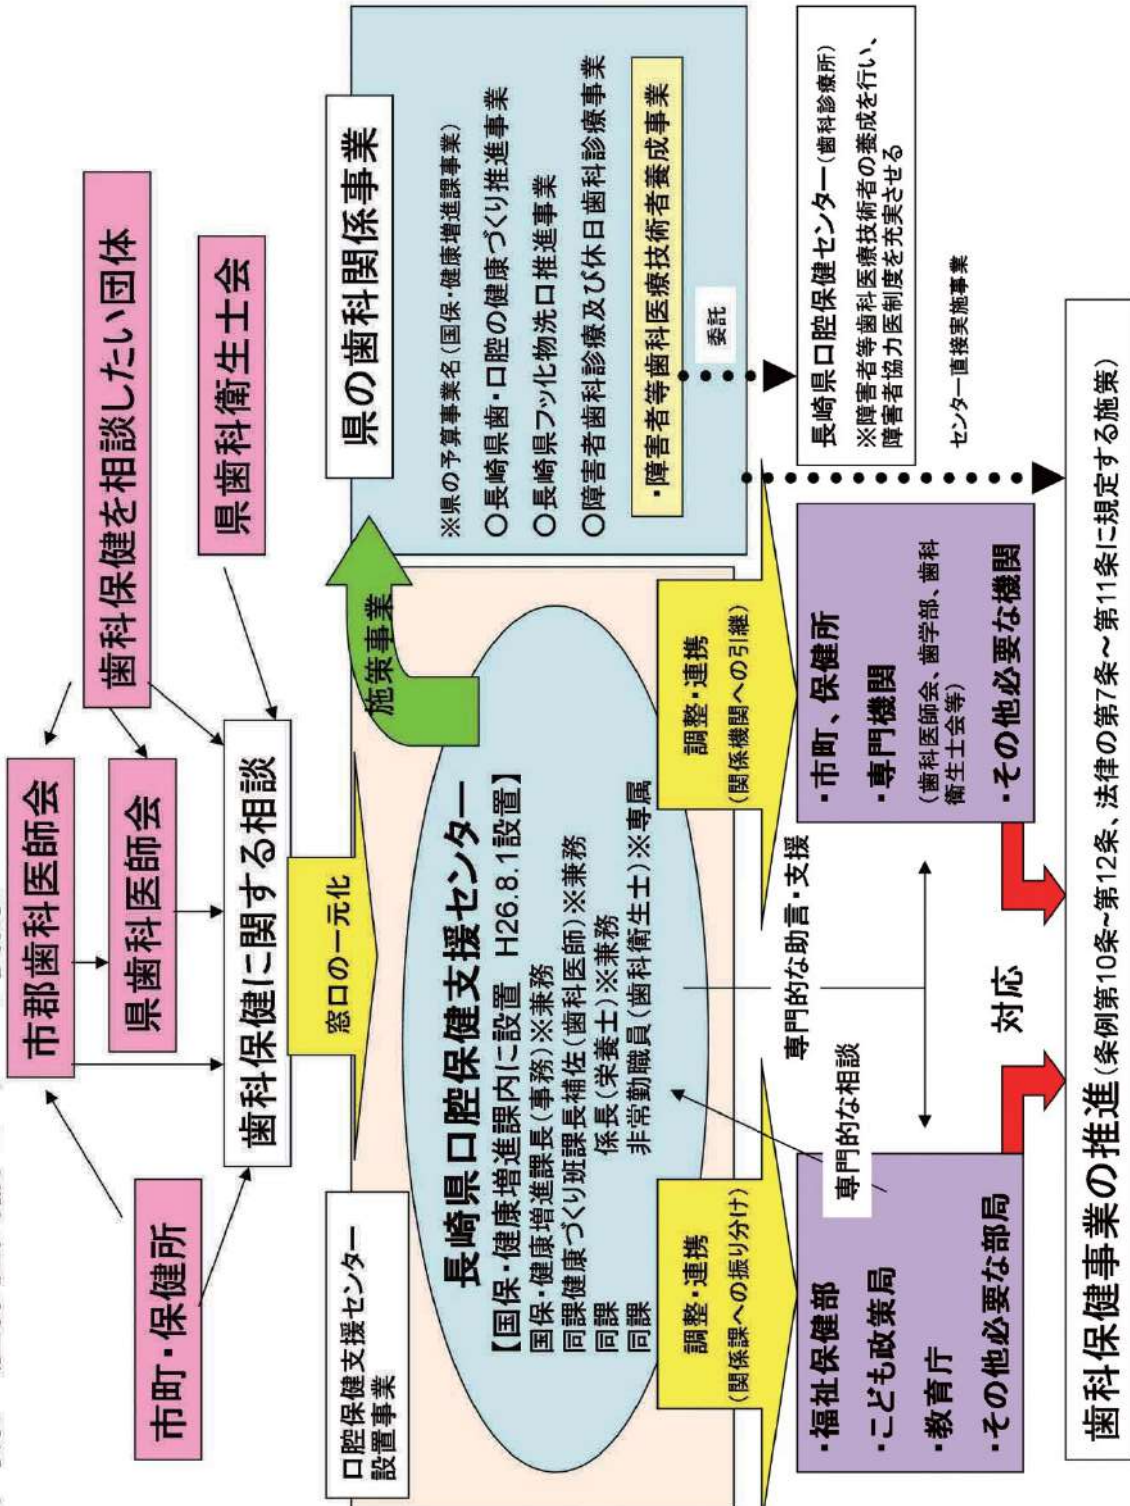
市町・保健所

市郡歯科医師会

県歯科医師会

歯科保健を相談したい団体

県歯科衛生士会

歯科保健に関する相談

窓口の一元化

口腔保健支援センター設置事業

長崎県口腔保健支援センター

【国保・健康増進課内に設置　H26.8.1設置】
国保・健康増進課長（事務）※兼務
同課健康づくり班課長補佐（歯科医師）※兼務
同課　係長（栄養士）※兼務
同課　非常勤職員（歯科衛生士）※専属

施策事業

県の歯科関係事業

※県の予算事業名（国保・健康増進課事業）
○長崎県歯・口腔の健康づくり推進事業
○長崎県フッ化物洗口推進事業
○障害者歯科診療及び休日歯科診療事業
・障害者等歯科医療技術者養成事業

委託

長崎県口腔保健センター（歯科診療所）
※障害者等歯科医療技術者の養成を行い、障害者協力医制度を充実させる

センター直接実施事業

調整・連携
（関係課への振り分け）

調整・連携
（関係機関への引継）

・福祉保健部
・こども政策局
・教育庁
・その他必要な部局

専門的な相談

専門的な助言・支援

対応

・市町、保健所
・専門機関
（歯科医師会、歯学部、歯科衛生士会等）
・その他必要な機関

歯科保健事業の推進（条例第10条～第12条、法律の第7条～第11条に規定する施策）